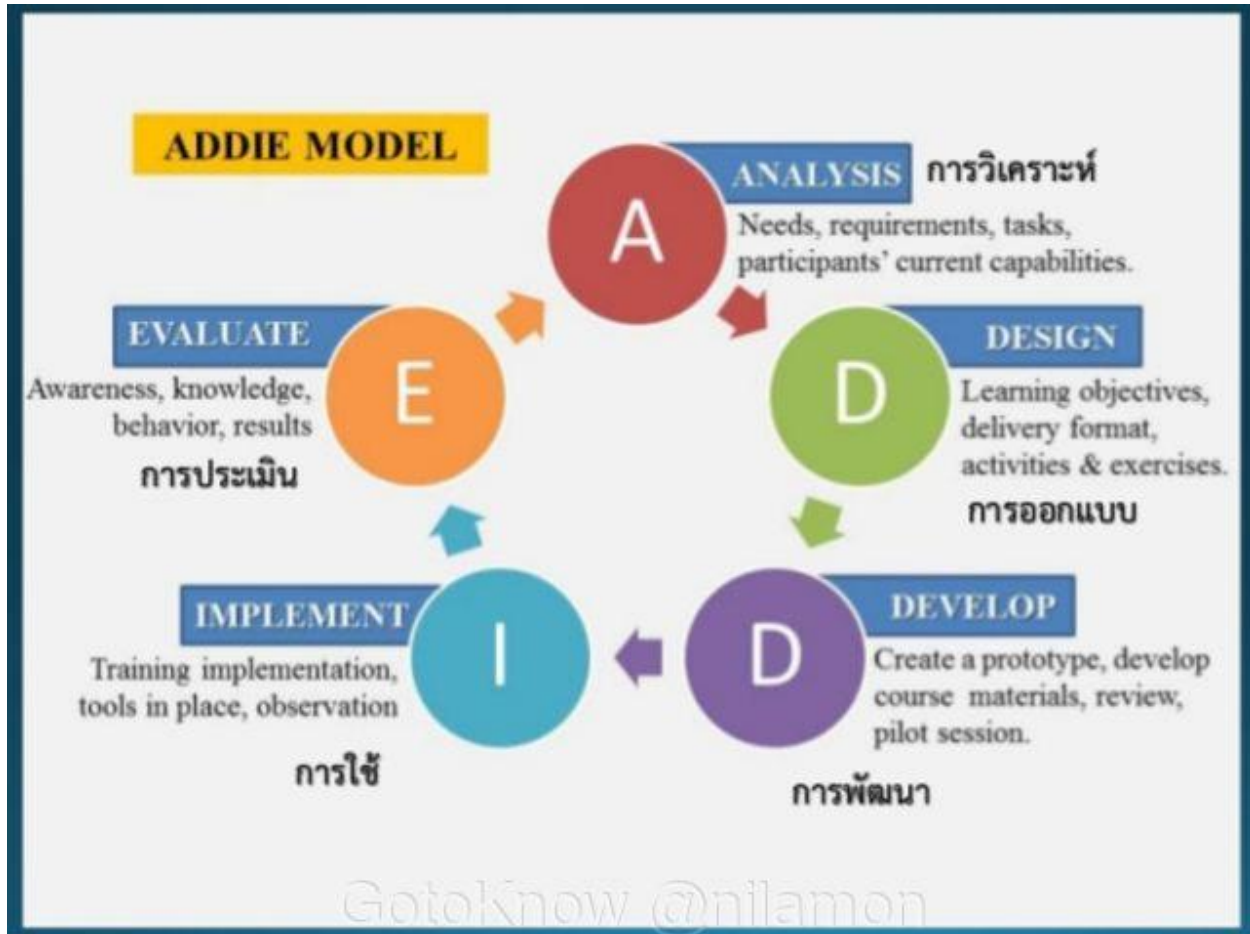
ADDIE MODEL

A

ANALYSIS การวิเคราะห์

Needs, requirements, tasks, participants' current capabilities.

D

DESIGN

Learning objectives, delivery format, activities & exercises.

การออกแบบ

D

DEVELOP

Create a prototype, develop course materials, review, pilot session.

การพัฒนา

I

IMPLEMENT

Training implementation, tools in place, observation

การใช้

E

EVALUATE

Awareness, knowledge, behavior, results

การประเมิน

GotoKnow @nilamon